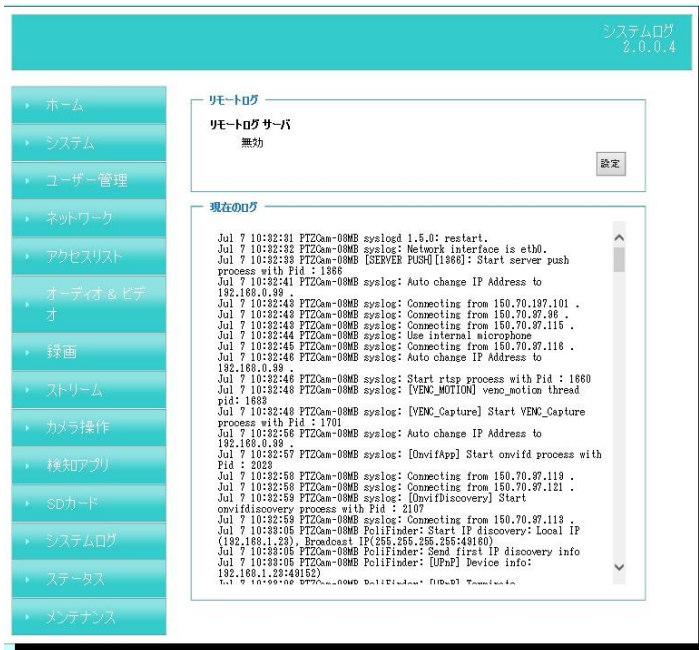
システムログ
2.0.0.4

ホーム
システム
ユーザー管理
ネットワーク
アクセスリスト
オーディオ & ビデオ
録画
ストリーム
カメラ操作
検知アプリ
SDカード
システムログ
ステータス
メンテナンス

リモートログ

リモートログ サーバ
無効

設定

現在のログ

Jul 7 10:32:31 PTZCam-08MB syslogd 1.5.0: restart.
Jul 7 10:32:32 PTZCam-08MB syslog: Network interface is eth0.
Jul 7 10:32:39 PTZCam-08MB [SERVER PUSH][1366]: Start server push process with Pid : 1366
Jul 7 10:32:41 PTZCam-08MB syslog: Auto change IP Address to 192.168.0.99 .
Jul 7 10:32:43 PTZCam-08MB syslog: Connecting from 150.70.197.101 .
Jul 7 10:32:43 PTZCam-08MB syslog: Connecting from 150.70.97.96 .
Jul 7 10:32:43 PTZCam-08MB syslog: Connecting from 150.70.97.115 .
Jul 7 10:32:44 PTZCam-08MB syslog: Use internal microphone
Jul 7 10:32:45 PTZCam-08MB syslog: Connecting from 150.70.97.116 .
Jul 7 10:32:46 PTZCam-08MB syslog: Auto change IP Address to 192.168.0.99 .
Jul 7 10:32:46 PTZCam-08MB syslog: Start rtsp process with Pid : 1660
Jul 7 10:32:48 PTZCam-08MB syslog: [VENC_MOTION] venc_motion thread pid: 1683
Jul 7 10:32:48 PTZCam-08MB syslog: [VENC_Capture] Start VENC_Capture process with Pid : 1701
Jul 7 10:32:56 PTZCam-08MB syslog: Auto change IP Address to 192.168.0.99 .
Jul 7 10:32:57 PTZCam-08MB syslog: [OnvifApp] Start onvifd process with Pid : 2023
Jul 7 10:32:58 PTZCam-08MB syslog: Connecting from 150.70.97.119 .
Jul 7 10:32:58 PTZCam-08MB syslog: Connecting from 150.70.97.121 .
Jul 7 10:32:59 PTZCam-08MB syslog: [OnvifDiscovery] Start onvifdiscovery process with Pid : 2107
Jul 7 10:32:59 PTZCam-08MB syslog: Connecting from 150.70.97.113 .
Jul 7 10:33:05 PTZCam-08MB PoliFinder: Start IP discovery: Local IP (192.168.1.23), Broadcast IP(255.255.255.255:49160)
Jul 7 10:33:05 PTZCam-08MB PoliFinder: Send first IP discovery info
Jul 7 10:33:05 PTZCam-08MB PoliFinder: [UPnP] Device info: 192.168.1.23:49152)
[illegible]